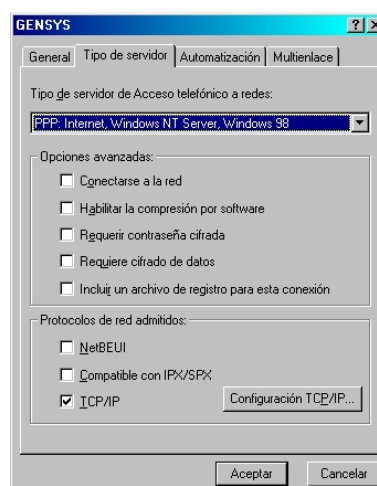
GENSYS

?

General | Tipo de servidor | Automatización | Multienlace

Tipo de servidor de Acceso telefónico a redes:

PPP: Internet, Windows NT Server, Windows 98

Opciones avanzadas:

Conectarse a la red

Habilitar la compresión por software

Requerir contraseña cifrada

Requiere cifrado de datos

Incluir un archivo de registro para esta conexión

Protocolos de red admitidos:

NetBEUI

Compatible con IPX/SPX

TCP/IP

Configuración TCP/IP...

Aceptar

Cancelar